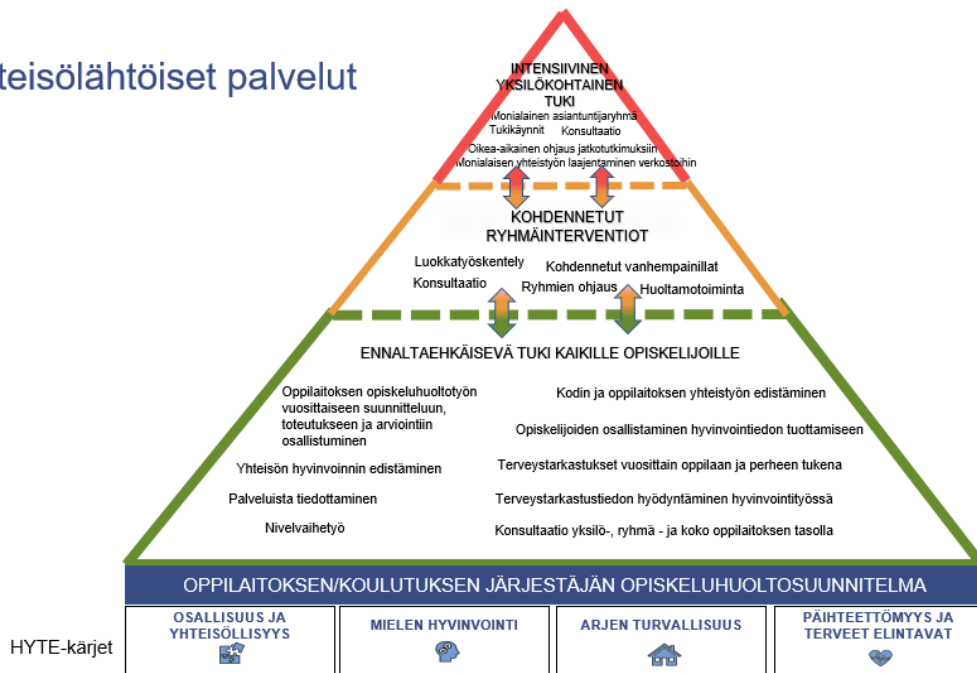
teisölähtöiset palvelut

INTENSIIVINEN YKSILÖKOHTAINEN TUKI

Monialainen asiantuntijaryhmä
Tukikäynnit Konsultaatio
Oikea-aikainen ohjaus jatkotutkimuksiin
Monialaisen yhteistyön laajentaminen verkostoihin

KOHDENNETUT RYHMÄINTERVENTIOT

Luokkatyöskentely
Kohdennetut vanhempainillat
Konsultaatio
Ryhmien ohjaus
Huoltamotoiminta

ENNALTAEHKÄISEVÄ TUKI KAIKILLE OPISKELIJOILLE

Oppilaitoksen opiskeluhuoltotyön vuosittaiseen suunnitteluun, toteutukseen ja arviointiin osallistuminen

Yhteisön hyvinvoinnin edistäminen

Palveluista tiedottaminen

Nivelvaihetyö

Kodin ja oppilaitoksen yhteistyön edistäminen

Opiskelijoiden osallistaminen hyvinvointiedon tuottamiseen

Terveystarkastukset vuosittain oppilaan ja perheen tukena

Terveystarkastustiedon hyödyntäminen hyvinvointityössä

Konsultaatio yksilö-, ryhmä - ja koko oppilaitoksen tasolla

OPPILAITOKSEN/KOULUTUKSEN JÄRJESTÄJÄN OPISKELUHUOLTOSUUNNITELMA

HYTE-kärjet

| OSALLISUUS JA YHTEISÖLLISYYS | MIELEN HYVINVOINTI | ARJEN TURVALLISUUS | PÄIHTEETTÖMYYS JA TERVEET ELINTAVAT |